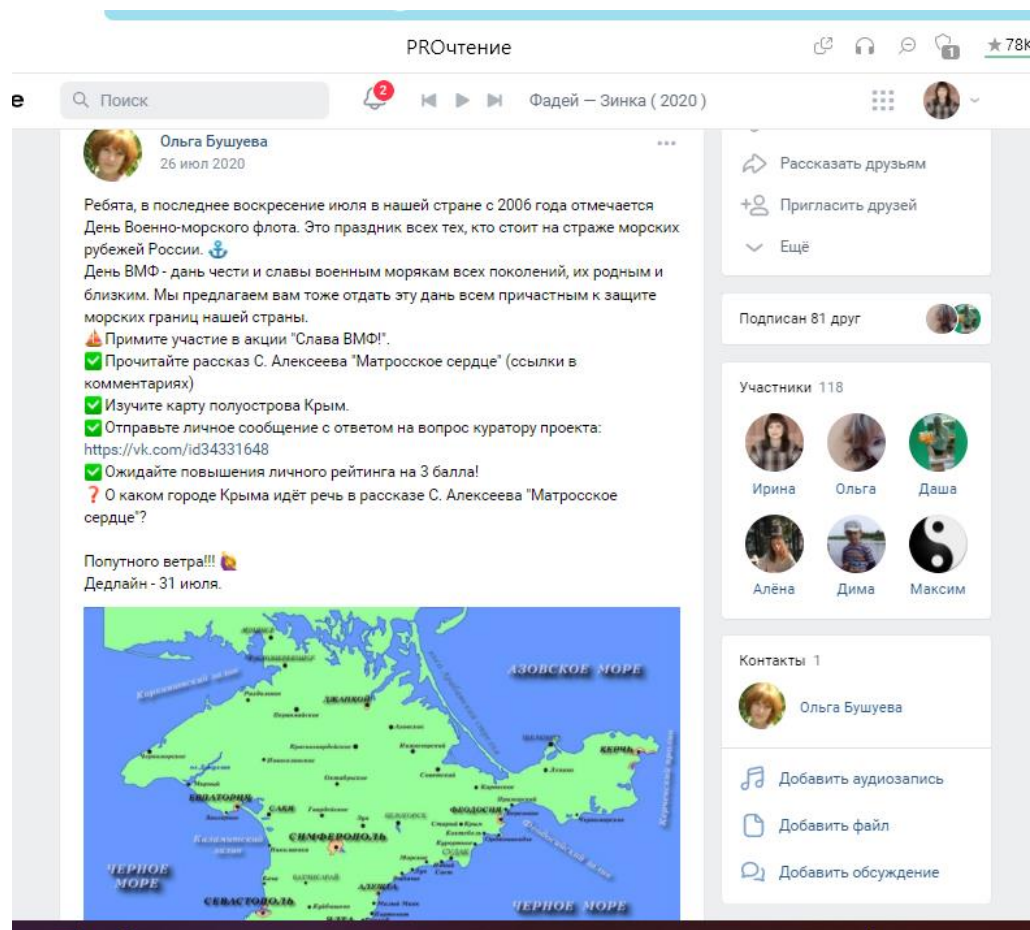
PROчтение

★ 78K

е

Поиск

2

Фадей — Зинка ( 2020 )

Ольга Бушуева
26 июл 2020

Ребята, в последнее воскресение июля в нашей стране с 2006 года отмечается День Военно-морского флота. Это праздник всех тех, кто стоит на страже морских рубежей России. ⚓
День ВМФ - дань чести и славы военным морякам всех поколений, их родным и близким. Мы предлагаем вам тоже отдать эту дань всем причастным к защите морских границ нашей страны.
⛵Примите участие в акции "Слава ВМФ!".
✅ Прочитайте рассказ С. Алексеева "Матросское сердце" (ссылки в комментариях)
✅ Изучите карту полуострова Крым.
✅ Отправьте личное сообщение с ответом на вопрос куратору проекта: https://vk.com/id34331648
✅ Ожидайте повышения личного рейтинга на 3 балла!
❓ О каком городе Крыма идёт речь в рассказе С. Алексеева "Матросское сердце"?

Попутного ветра!!!
Дедлайн - 31 июля.

АЗОВСКОЕ МОРЕ
ДЖАНКОЙ
КЕРЧЬ
ЕВПАТОРИЯ
САКИ
СИМФЕРОПОЛЬ
ФЕОДОСИЯ
ЧЕРНОЕ МОРЕ
АЛУШТА
СЕВАСТОПОЛЬ
ЧЕРНОЕ МОРЕ

Рассказать друзьям
Пригласить друзей
Ещё

Подписан 81 друг

Участники 118
Ирина
Ольга
Даша
Алёна
Дима
Максим

Контакты 1
Ольга Бушуева

Добавить аудиозапись
Добавить файл
Добавить обсуждение